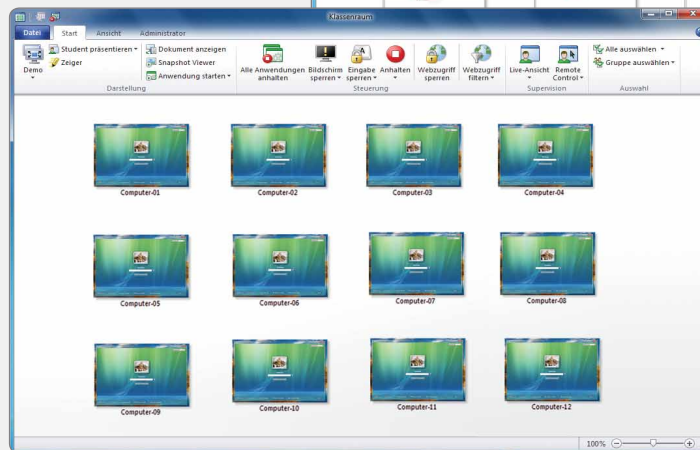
Klassenraum

Datei Start Ansicht Administrator

Demo
Student präsentieren
Zeiger
Dokument anzeigen
Snapshot Viewer
Anwendung starten
Darstellung

Alle Anwendungen anhalten
Bildschirm sperren
Eingabe sperren
Anhalten
Webzugriff sperren
Webzugriff filtern
Steuerung

Live-Ansicht
Remote Control
Supervision

Alle auswählen
Gruppe auswählen
Auswahl

Computer-01
Computer-02
Computer-03
Computer-04
Computer-05
Computer-06
Computer-07
Computer-08
Computer-09
Computer-10
Computer-11
Computer-12

100%